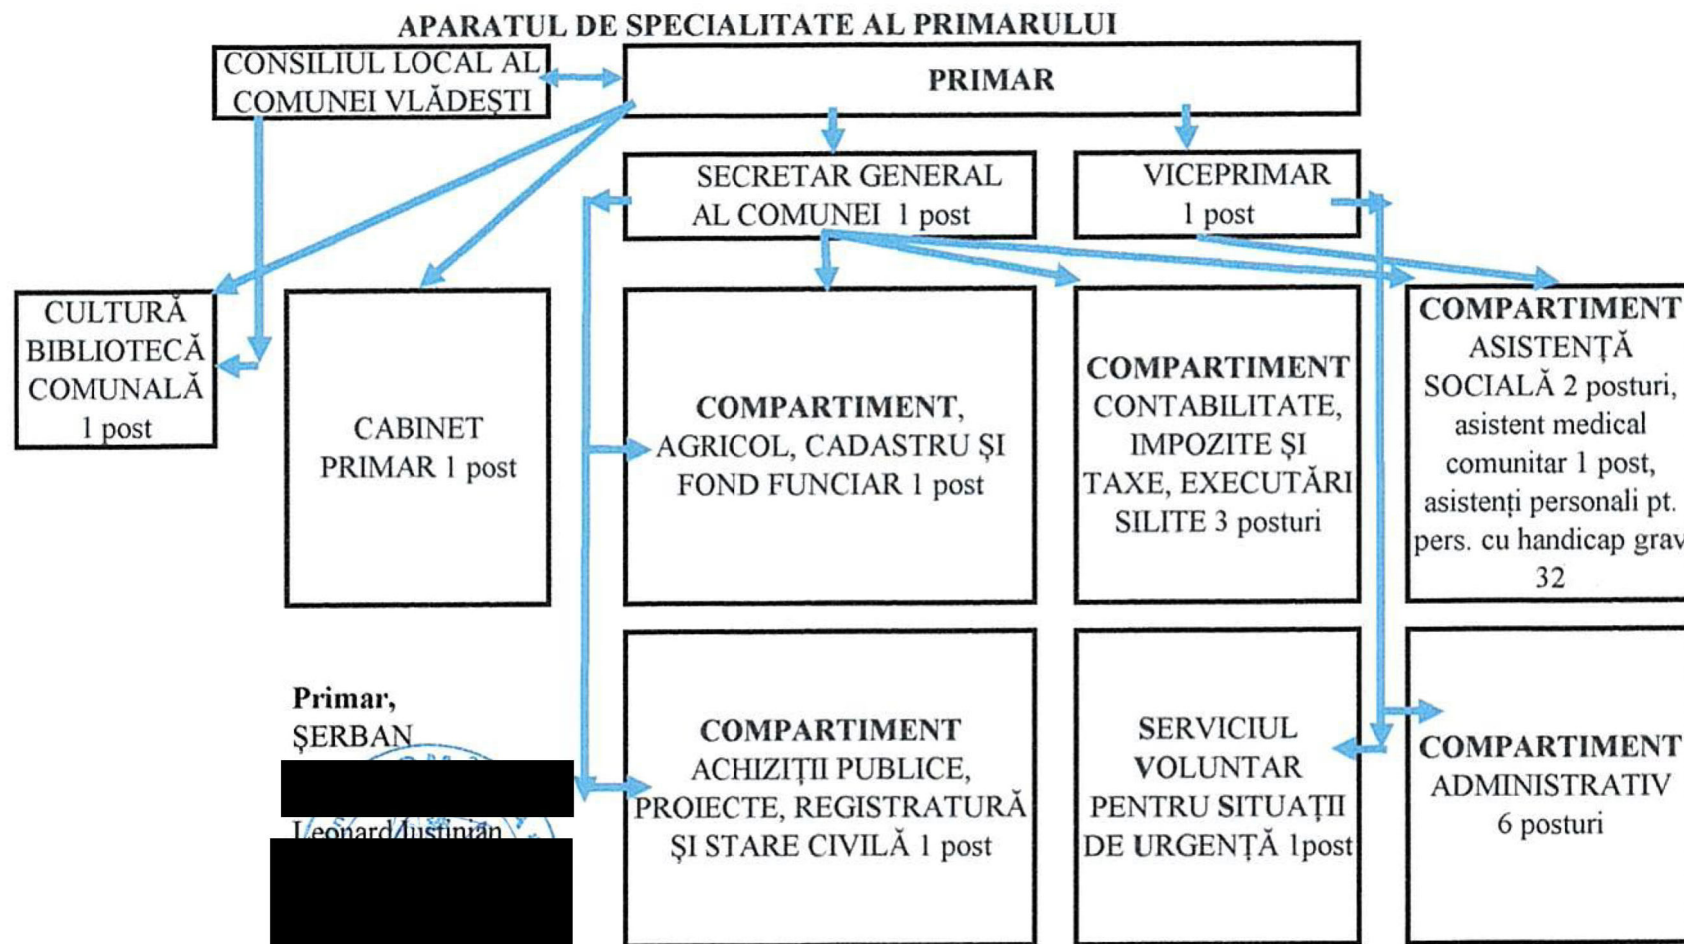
APARATUL DE SPECIALITATE AL PRIMARULUI

CONSILIUL LOCAL AL COMUNEI VLĂDEȘTI

PRIMAR

SECRETAR GENERAL AL COMUNEI 1 post

VICEPRIMAR 1 post

CULTURĂ BIBLIOTECĂ COMUNALĂ 1 post

CABINET PRIMAR 1 post

COMPARTIMENT, AGRICOL, CADASTRU ȘI FOND FUNCIAR 1 post

COMPARTIMENT CONTABILITATE, IMPOZITE ȘI TAXE, EXECUTĂRI SILITE 3 posturi

COMPARTIMENT ASISTENȚĂ SOCIALĂ 2 posturi, asistent medical comunitar 1 post, asistenți personali pt. pers. cu handicap grav 32

Primar,
ȘERBAN
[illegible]
Leonard Iustinian
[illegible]

COMPARTIMENT ACHIZIȚII PUBLICE, PROIECTE, REGISTRATURĂ ȘI STARE CIVILĂ 1 post

SERVICIUL VOLUNTAR PENTRU SITUAȚII DE URGENȚĂ 1post

COMPARTIMENT ADMINISTRATIV 6 posturi